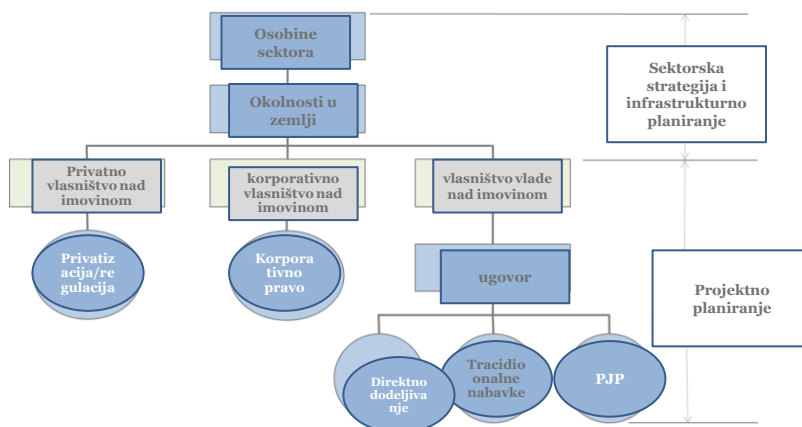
Osobine sektora

Okolnosti u zemlji

Sektorska strategija i infrastrukturno planiranje

Privatno vlasništvo nad imovinom

korporativno vlasništvo nad imovinom

vlasništvo vlade nad imovinom

Privatiz acija/re gulacija

Korpora tivno pravo

ugovor

Projektno planiranje

Direktno dodeljiva nje

Tracidio onalne nabavke

PJP